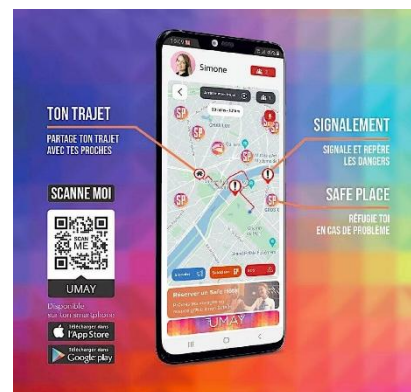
Simone

TON TRAJET
PARTAGE TON TRAJET AVEC TES PROCHES

SIGNALEMENT
SIGNALE ET REPÈRE LES DANGERS

SAFE PLACE
RÉFUGIE TOI EN CAS DE PROBLÈME

SCANNE MOI

SCAN ME

UMAY

Disponible sur ton smartphone

Télécharger dans l'App Store

Télécharger dans Google play

Réserver un Safe Place

UMAY